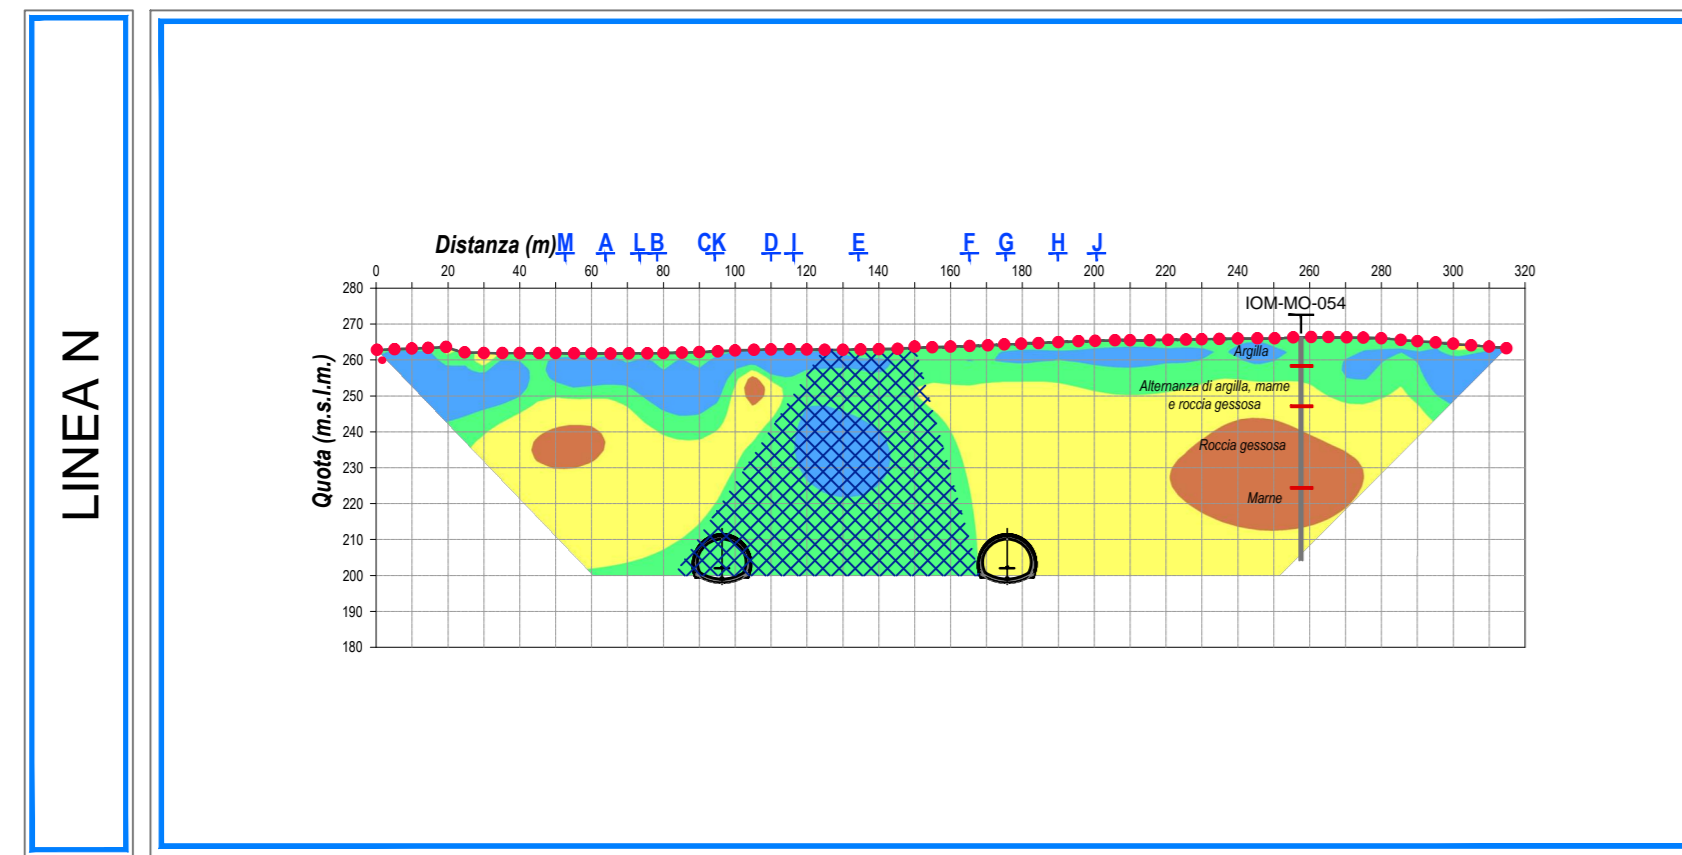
LINEA N

Distanza (m) M A L B C K D I E F G H J

0 20 40 60 80 100 120 140 160 180 200 220 240 260 280 300 320

Quota (m.s.l.m.)

280 270 260 250 240 230 220 210 200 190 180

IOM-MO-054

Argilla

Alternanza di argilla, marne e roccia gessosa

Roccia gessosa

Marne